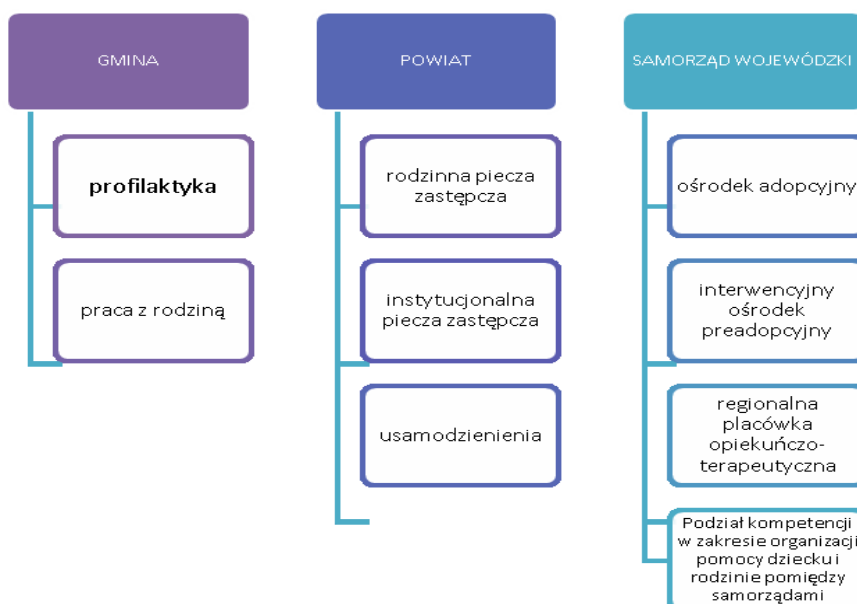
GMINA

profilaktyka

praca z rodziną

POWIAT

rodzinna piecza zastępcza

instytucjonalna piecza zastępcza

usamodzienienia

SAMORZĄD WOJEWÓDZKI

ośrodek adopcyjny

interwencyjny ośrodek preadopcyjny

regionalna placówka opiekuńczo-terapeutyczna

Podział kompetencji w zakresie organizacji pomocy dziecku i rodzinie pomiędzy samorządami